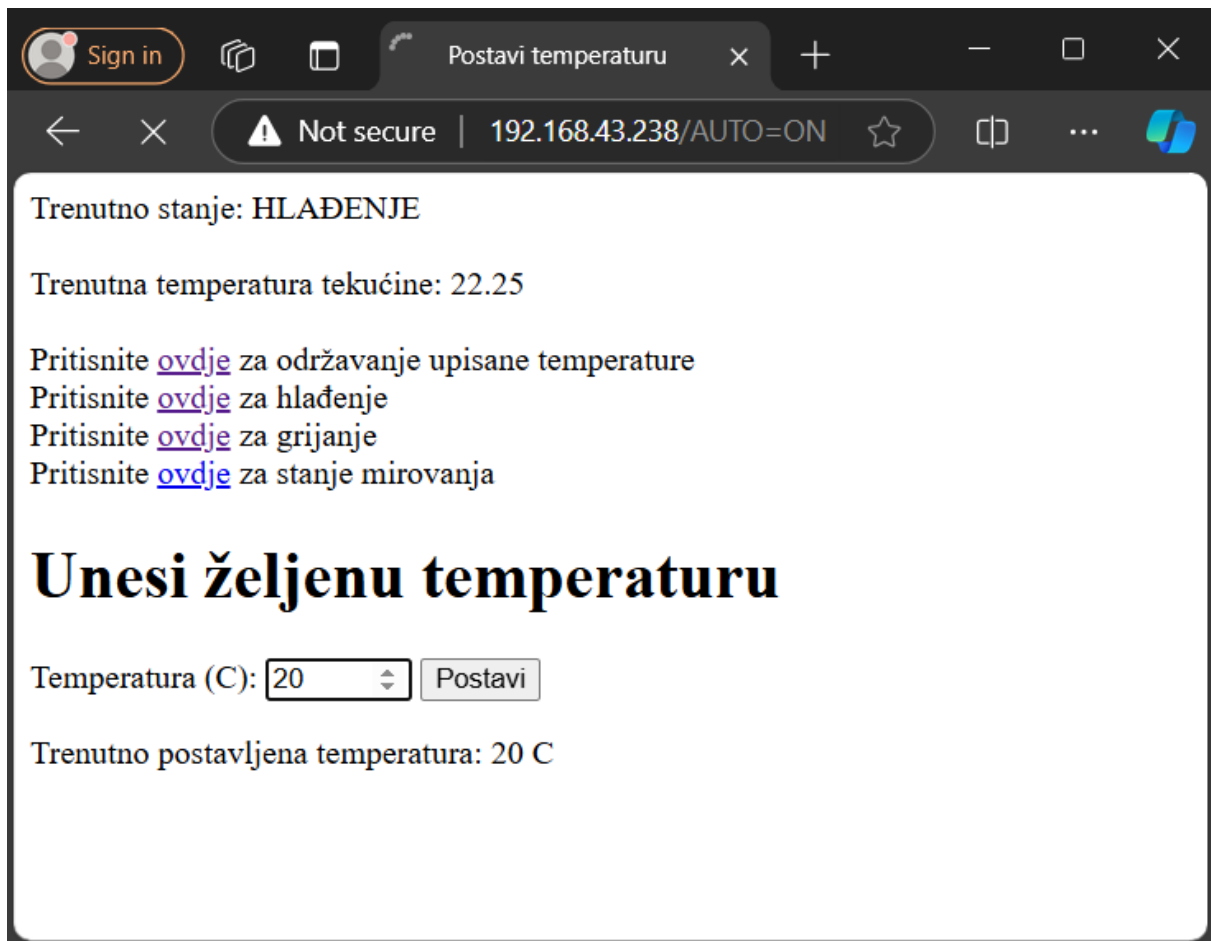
Sign in

Postavi temperaturu

Not secure | 192.168.43.238/AUTO=ON

Trenutno stanje: HLAĐENJE

Trenutna temperatura tekućine: 22.25

Pritisnite ovdje za održavanje upisane temperature
Pritisnite ovdje za hlađenje
Pritisnite ovdje za grijanje
Pritisnite ovdje za stanje mirovanja

Unesi željenu temperaturu

Temperatura (C): 20 Postavi

Trenutno postavljena temperatura: 20 C